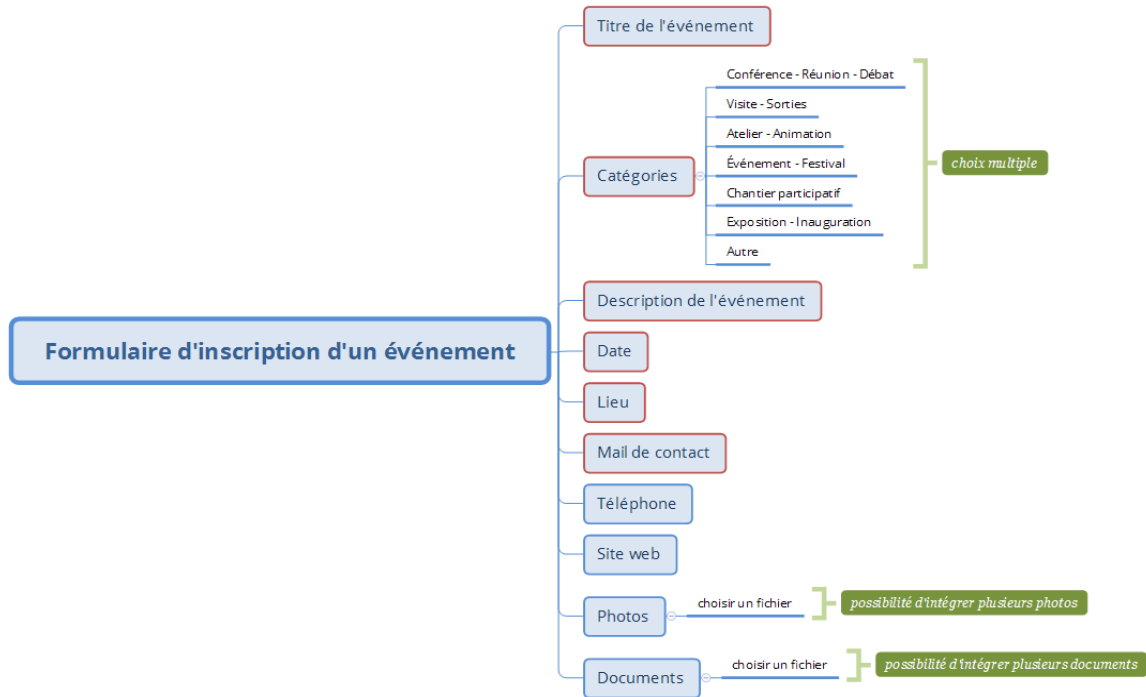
Formulaire d'inscription d'un événement

Titre de l'événement

Catégories

Conférence - Réunion - Débat

Visite - Sorties

Atelier - Animation

Événement - Festival

Chantier participatif

Exposition - Inauguration

Autre

choix multiple

Description de l'événement

Date

Lieu

Mail de contact

Téléphone

Site web

Photos

choisir un fichier

possibilité d'intégrer plusieurs photos

Documents

choisir un fichier

possibilité d'intégrer plusieurs documents